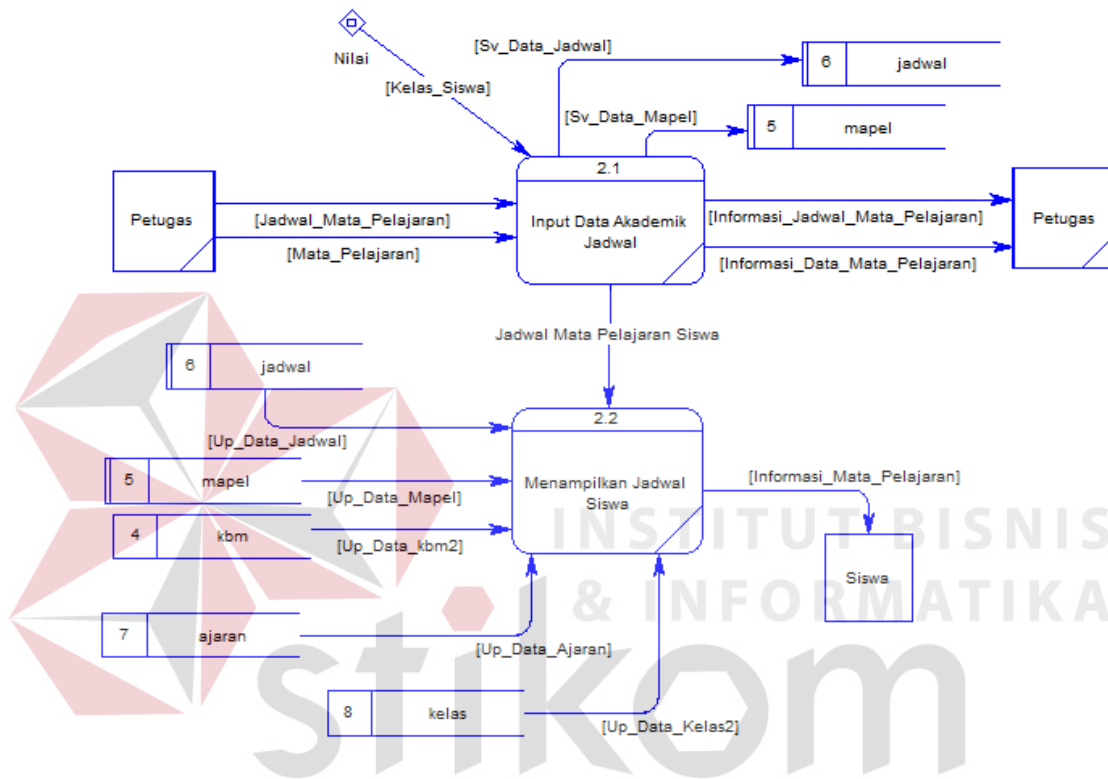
Nilai

[Kelas_Siswa]

[Sv_Data_Jadwal]

6 jadwal

[Sv_Data_Mapel]

5 mapel

2.1

Input Data Akademik Jadwal

Petugas

[Jadwal_Mata_Pelajaran]

[Mata_Pelajaran]

[Informasi_Jadwal_Mata_Pelajaran]

[Informasi_Data_Mata_Pelajaran]

Petugas

Jadwal Mata Pelajaran Siswa

6 jadwal

[Up_Data_Jadwal]

2.2

Menampilkan Jadwal Siswa

5 mapel

[Up_Data_Mapel]

4 kbm

[Up_Data_kbm2]

[Informasi_Mata_Pelajaran]

Siswa

7 ajaran

[Up_Data_Ajaran]

8 kelas

[Up_Data_Kelas2]

INSTITUT BISNIS & INFORMATIKA

stikom